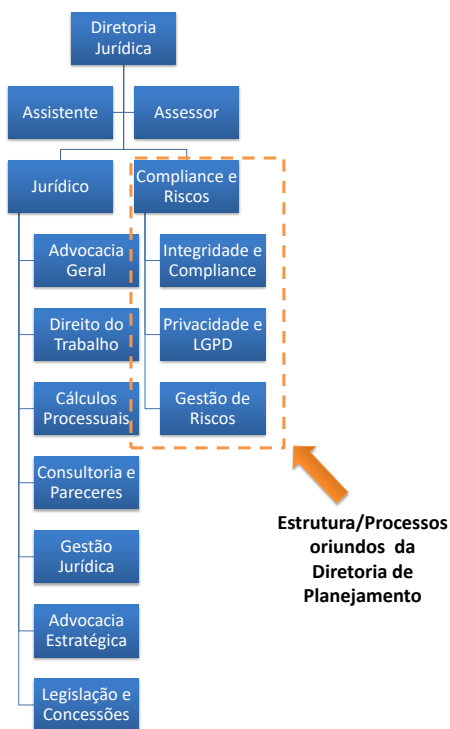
Diretoria Jurídica

Assistente

Assessor

Jurídico

Compliance e Riscos

Advocacia Geral

Integridade e Compliance

Direito do Trabalho

Privacidade e LGPD

Cálculos Processuais

Gestão de Riscos

Consultoria e Pareceres

Gestão Jurídica

Advocacia Estratégica

Legislação e Concessões

Estrutura/Processos oriundos da Diretoria de Planejamento